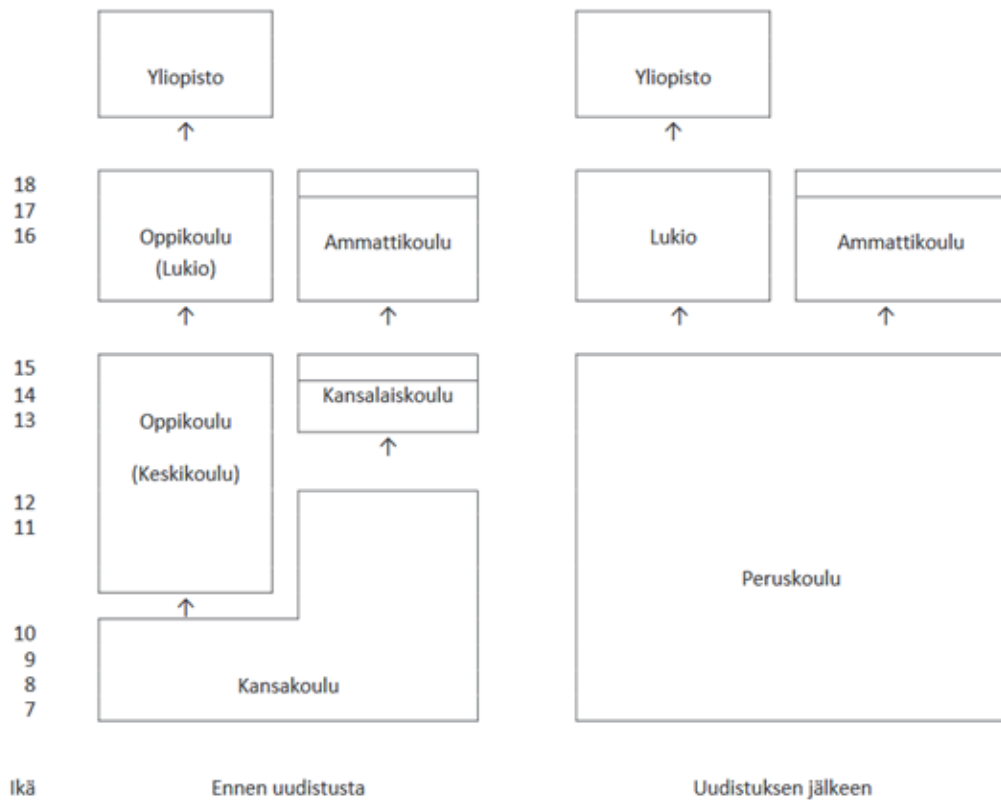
Yliopisto

Yliopisto

18
17
16

Oppikoulu
(Lukio)

Ammattikoulu

Lukio

Ammattikoulu

15
14
13

Kansalaiskoulu

Oppikoulu

(Keskikoulu)

12
11

Peruskoulu

10
9
8
7

Kansakoulu

Ikä

Ennen uudistusta

Uudistuksen jälkeen